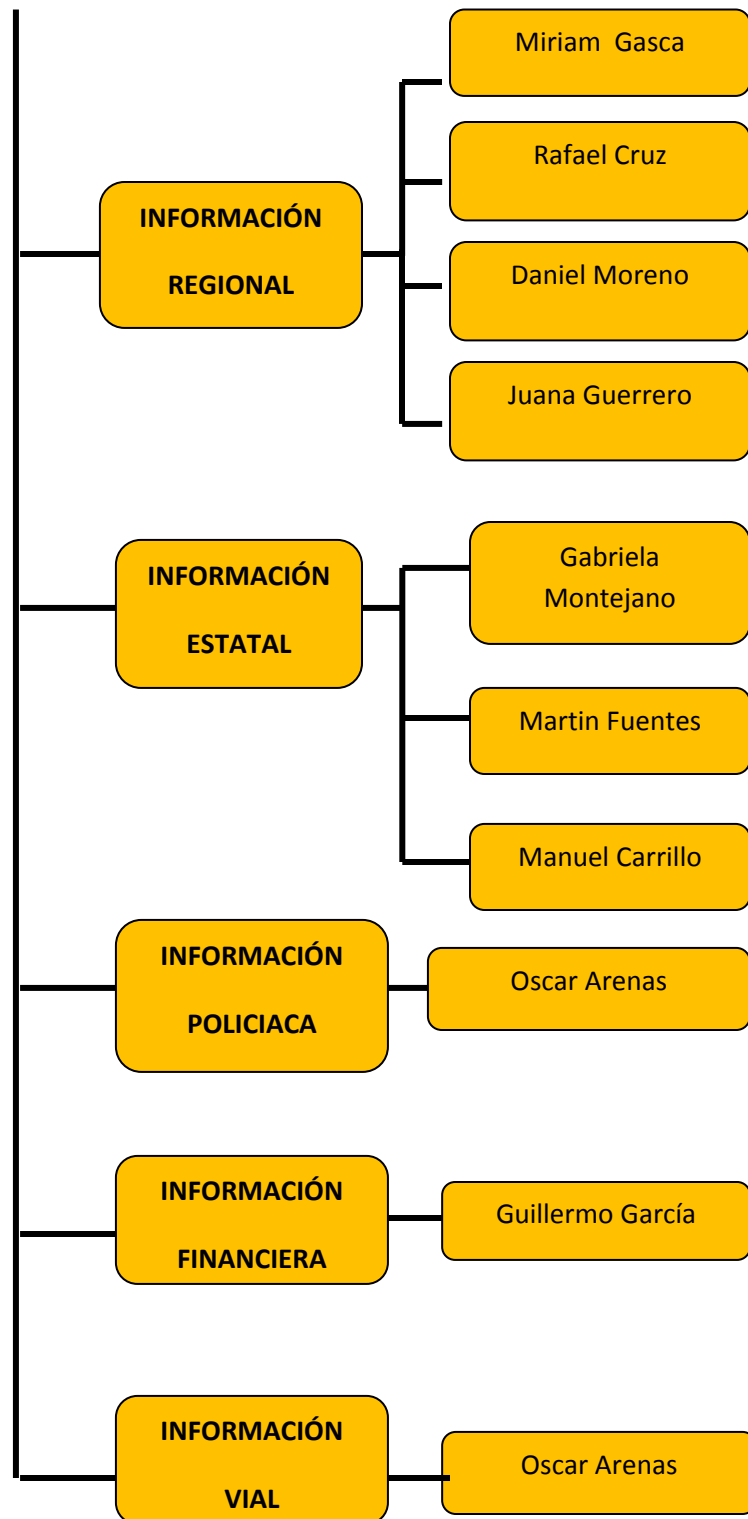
INFORMACIÓN REGIONAL

Miriam Gasca

Rafael Cruz

Daniel Moreno

Juana Guerrero

INFORMACIÓN ESTATAL

Gabriela Montejano

Martin Fuentes

Manuel Carrillo

INFORMACIÓN POLICIACA

Oscar Arenas

INFORMACIÓN FINANCIERA

Guillermo García

INFORMACIÓN VIAL

Oscar Arenas